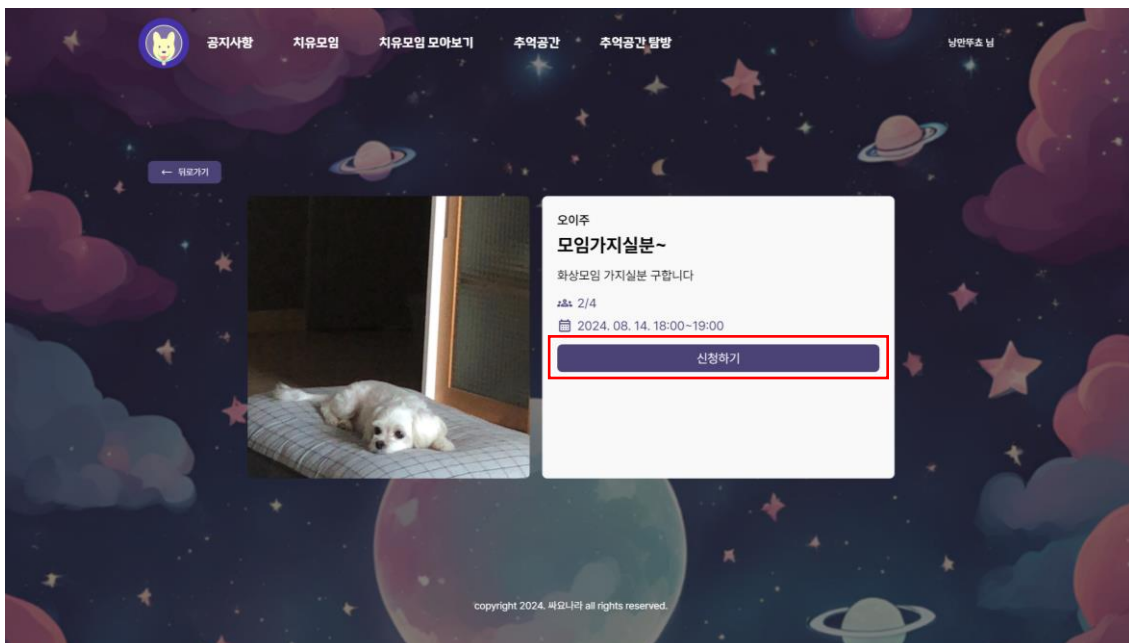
공지사항 치유모임 치유모임 모아보기 추억공간 추억공간 탐방

낭만뚜초 님

← 뒤로가기

오이주

모임가지실분~

화상모임 가지실분 구합니다

2/4

2024. 08. 14. 18:00~19:00

신청하기

copyright 2024. 싸모나라 all rights reserved.